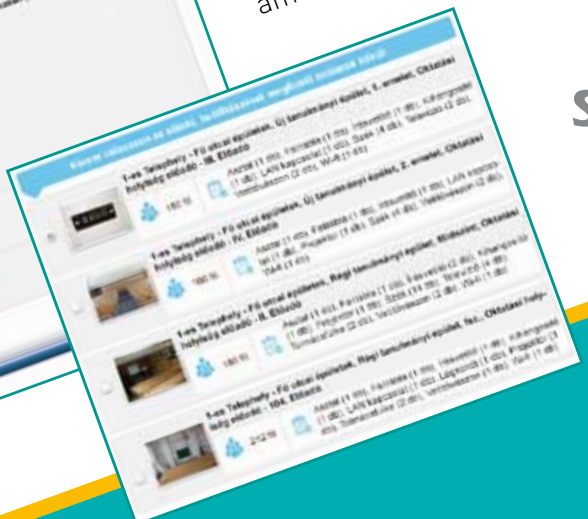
am

S

Kérem válasszon az alábbi, feltételeknek megfelelő termek közül:

1-es Telephely - Fő utcai épületek, Új tanulmányi épület, 1. emelet, Oktatási helyiség előadó - III. Előadó

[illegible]

1-es Telephely - Fő utcai épületek, Új tanulmányi épület, 2. emelet, Oktatási helyiség előadó - IV. Előadó

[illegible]

1-es Telephely - Fő utcai épületek, Régi tanulmányi épület, Földszint, Oktatási helyiség előadó - II. Előadó

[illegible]

1-es Telephely - Fő utcai épületek, Régi tanulmányi épület, fsz., Oktatási helyiség előadó - 104. Előadó

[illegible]